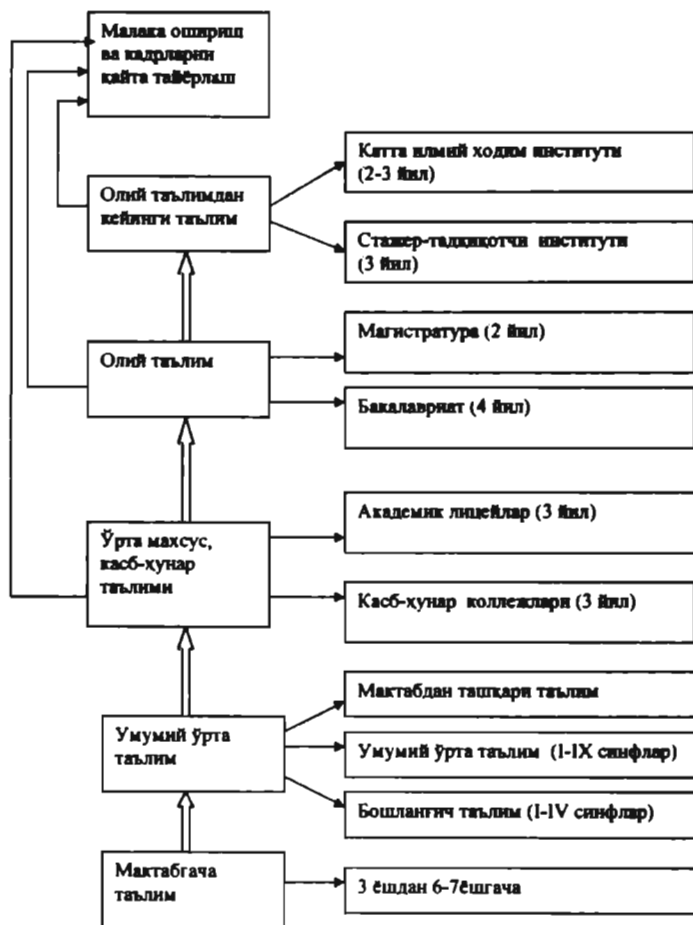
Малака ошириш ва кадрларни қайта тайёрлаш

Олий таълимдан кейинги таълим

Катта илмий ходим институти (2-3 йил)

Стажер-тадқиқотчи институти (3 йил)

Олий таълим

Магистратура (2 йил)

Бакалавриат (4 йил)

Ўрта махсус, касб-ҳунар таълими

Академик лицейлар (3 йил)

Касб-ҳунар коллежлари (3 йил)

Умумий ўрта таълим

Мактабдан ташқари таълим

Умумий ўрта таълим (I-IX синфлар)

Бошланғич таълим (I-IV синфлар)

Мактабгача таълим

3 ёшдан 6-7ёшгача